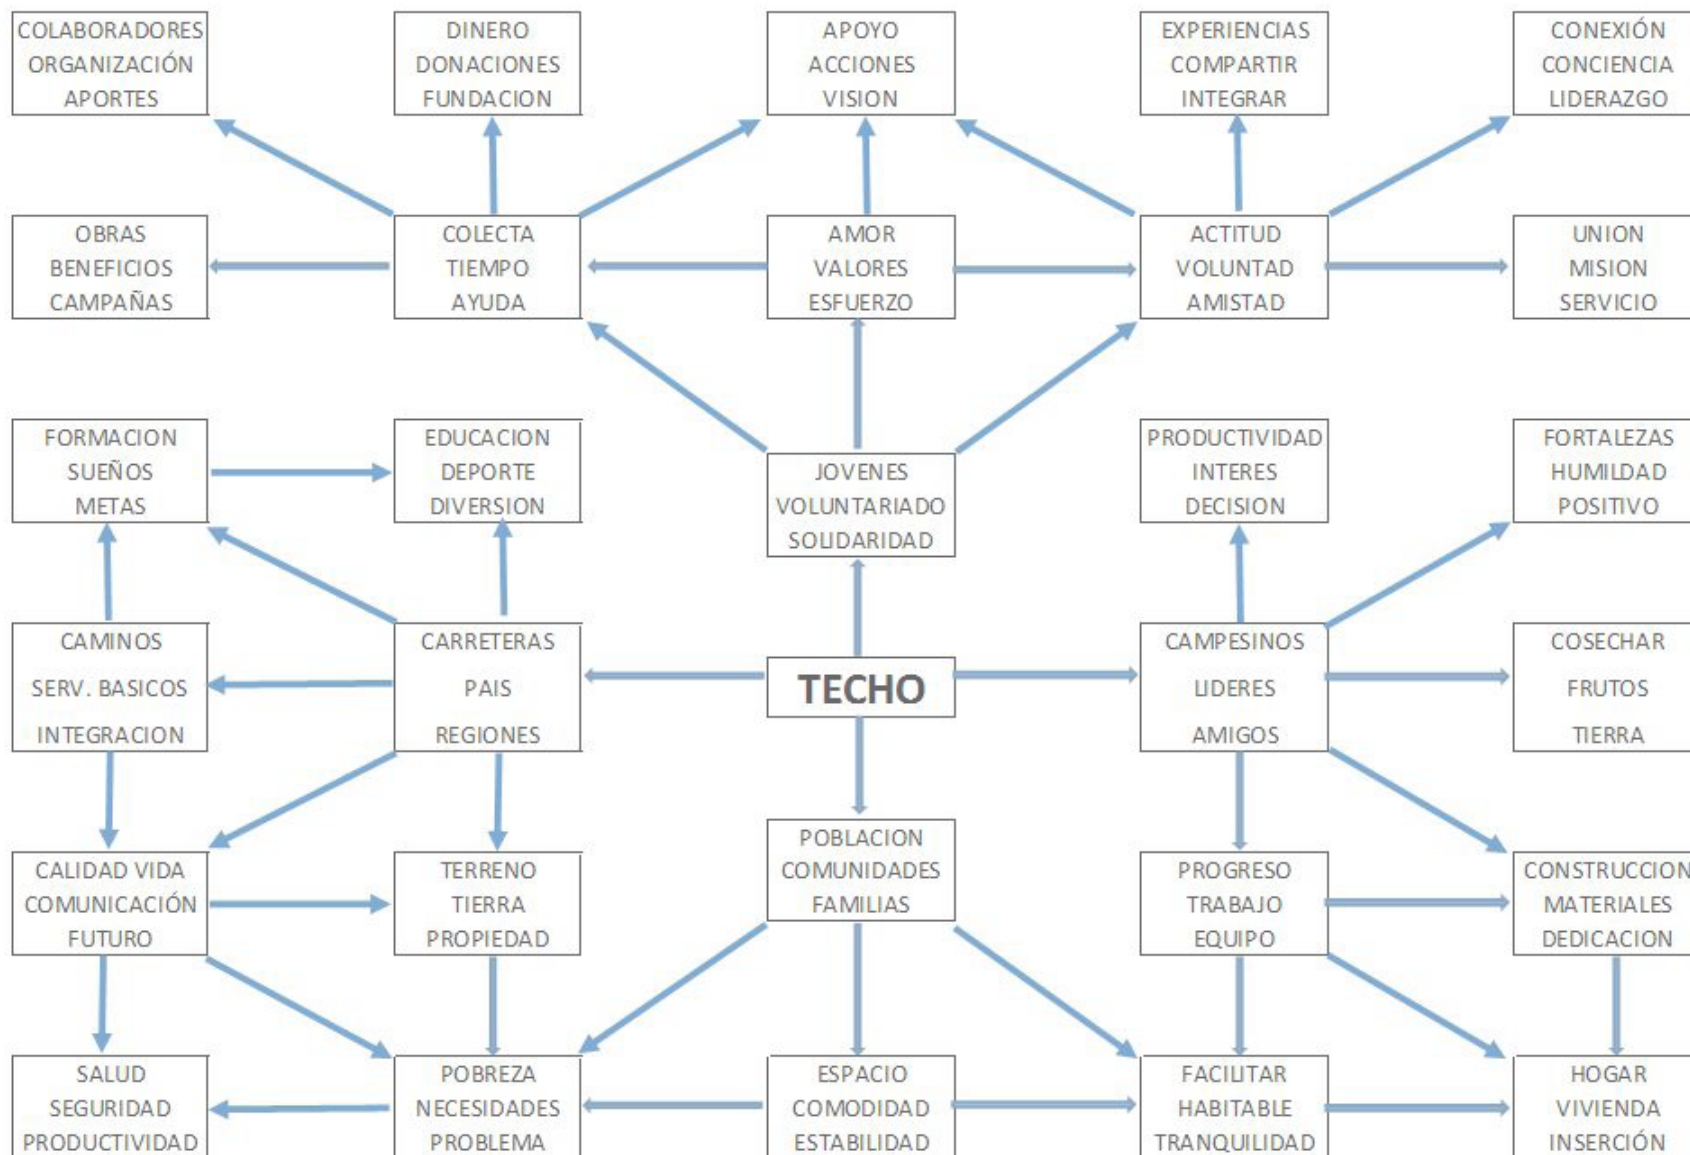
COLABORADORES
ORGANIZACIÓN
APORTES

DINERO
DONACIONES
FUNDACION

APOYO
ACCIONES
VISION

EXPERIENCIAS
COMPARTIR
INTEGRAR

CONEXIÓN
CONCIENCIA
LIDERAZGO

OBRAS
BENEFICIOS
CAMPAÑAS

COLECTA
TIEMPO
AYUDA

AMOR
VALORES
ESFUERZO

ACTITUD
VOLUNTAD
AMISTAD

UNION
MISION
SERVICIO

FORMACION
SUEÑOS
METAS

EDUCACION
DEPORTE
DIVERSION

JOVENES
VOLUNTARIADO
SOLIDARIDAD

PRODUCTIVIDAD
INTERES
DECISION

FORTALEZAS
HUMILDAD
POSITIVO

CAMINOS
SERV. BASICOS
INTEGRACION

CARRETERAS
PAIS
REGIONES

TECHO

CAMPESINOS
LIDERES
AMIGOS

COSECHAR
FRUTOS
TIERRA

CALIDAD VIDA
COMUNICACIÓN
FUTURO

TERRENO
TIERRA
PROPIEDAD

POBLACION
COMUNIDADES
FAMILIAS

PROGRESO
TRABAJO
EQUIPO

CONSTRUCCION
MATERIALES
DEDICACION

SALUD
SEGURIDAD
PRODUCTIVIDAD

POBREZA
NECESIDADES
PROBLEMA

ESPACIO
COMODIDAD
ESTABILIDAD

FACILITAR
HABITABLE
TRANQUILIDAD

HOGAR
VIVIENDA
INSERCIÓN